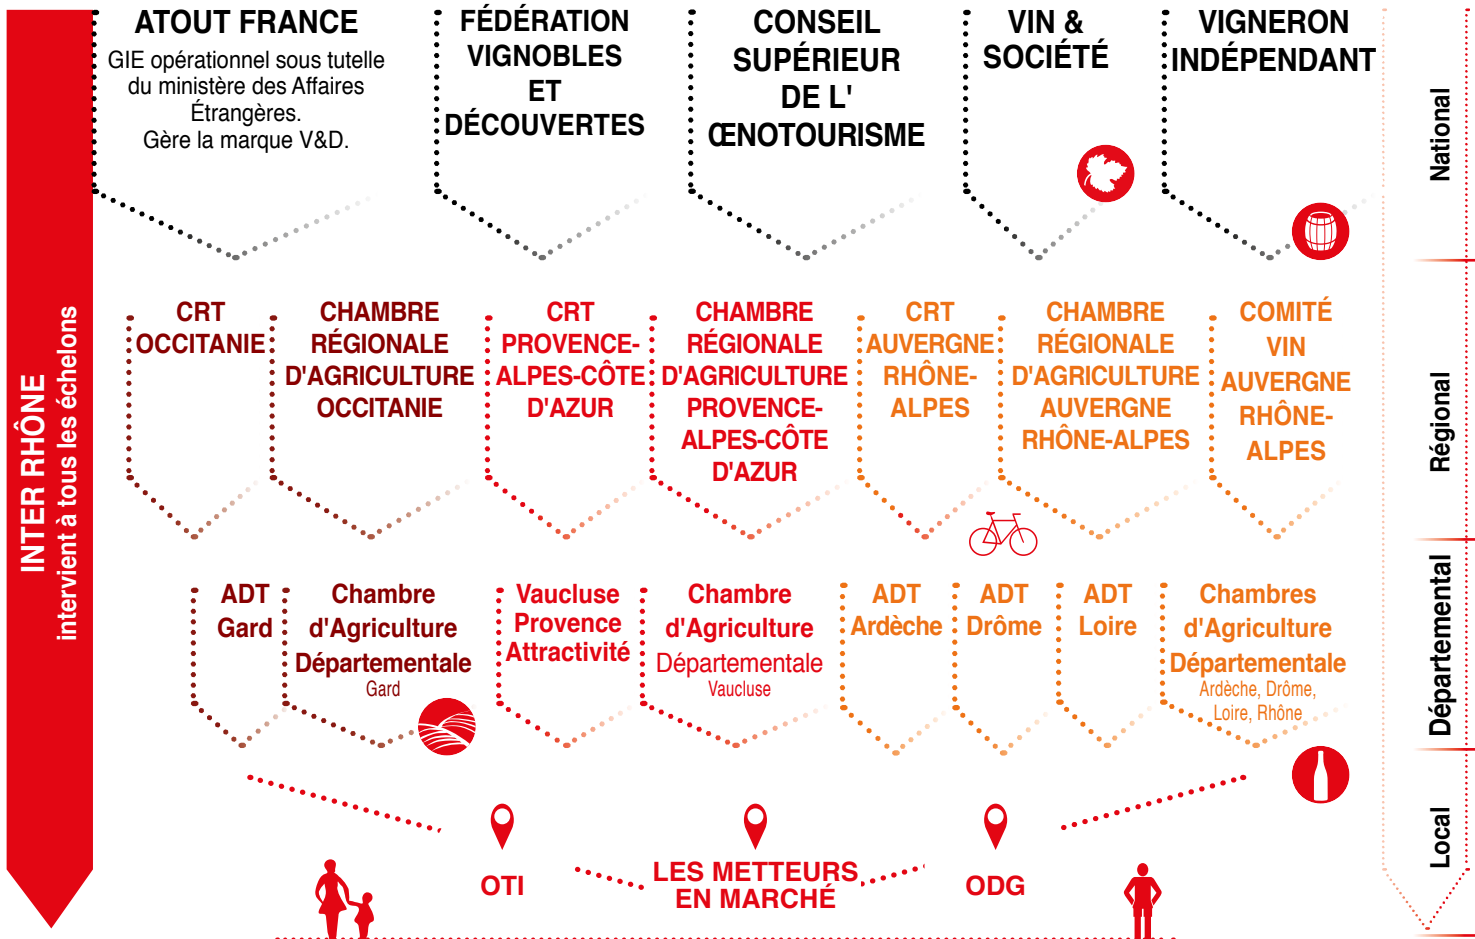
INTER RHÔNE
intervient à tous les échelons

ATOUT FRANCE
GIE opérationnel sous tutelle du ministère des Affaires Étrangères.
Gère la marque V&D.

FÉDÉRATION VIGNOBLES ET DÉCOUVERTES

CONSEIL SUPÉRIEUR DE L' ŒNOTOURISME

VIN & SOCIÉTÉ

VIGNERON INDÉPENDANT

National

CRT OCCITANIE

CHAMBRE RÉGIONALE D'AGRICULTURE OCCITANIE

CRT PROVENCE-ALPES-CÔTE D'AZUR

CHAMBRE RÉGIONALE D'AGRICULTURE PROVENCE-ALPES-CÔTE D'AZUR

CRT AUVERGNE RHÔNE-ALPES

CHAMBRE RÉGIONALE D'AGRICULTURE AUVERGNE RHÔNE-ALPES

COMITÉ VIN AUVERGNE RHÔNE-ALPES

Régional

ADT Gard

Chambre d'Agriculture Départementale Gard

Vaucluse Provence Attractivité

Chambre d'Agriculture Départementale Vaucluse

ADT Ardèche

ADT Drôme

ADT Loire

Chambres d'Agriculture Départementale Ardèche, Drôme, Loire, Rhône

Départemental

OTI

LES METTEURS EN MARCHÉ

ODG

Local